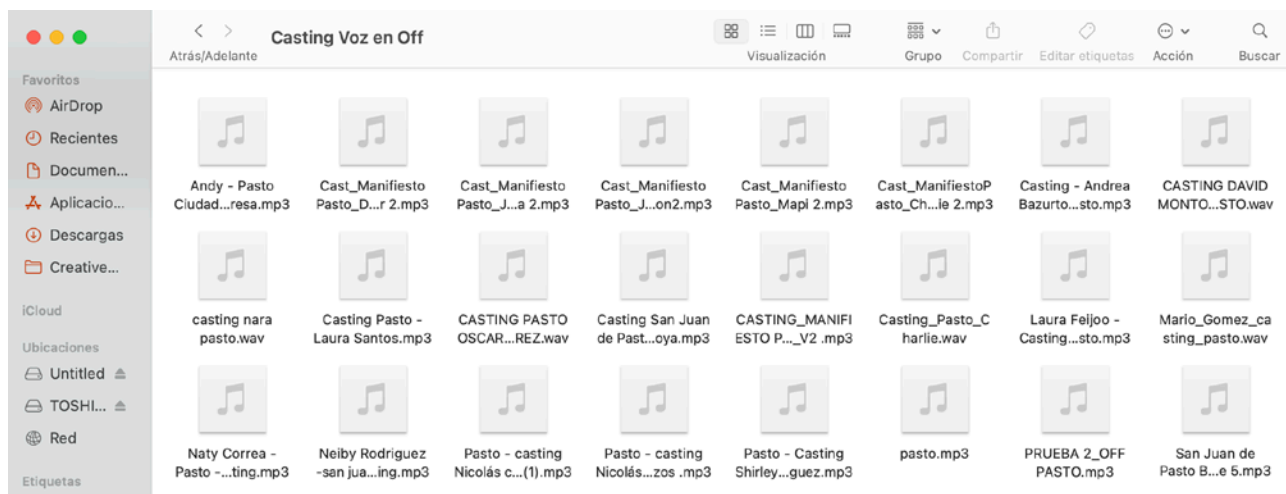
Atrás/Adelante
Casting Voz en Off
Visualización
Grupo
Compartir
Editar etiquetas
Acción
Buscar

Favoritos
AirDrop
Recientes
Documen...
Aplicacio...
Descargas
Creative...
iCloud
Ubicaciones
Untitled
TOSHI...
Red
Etiquetas

Andy - Pasto Ciudad...resa.mp3
Cast_Manifiesto Pasto_D...r 2.mp3
Cast_Manifiesto Pasto_J...a 2.mp3
Cast_Manifiesto Pasto_J...on2.mp3
Cast_Manifiesto Pasto_Mapi 2.mp3
Cast_ManifiestoPasto_Ch...ie 2.mp3
Casting - Andrea Bazurto...sto.mp3
CASTING DAVID MONTO...STO.wav
casting nara pasto.wav
Casting Pasto - Laura Santos.mp3
CASTING PASTO OSCAR...REZ.wav
Casting San Juan de Past...oya.mp3
CASTING_MANIFIESTO P..._V2 .mp3
Casting_Pasto_Charlie.wav
Laura Feijoo - Casting...sto.mp3
Mario_Gomez_casting_pasto.wav
Naty Correa - Pasto -...ting.mp3
Neiby Rodriguez -san jua...ing.mp3
Pasto - casting Nicolás c...(1).mp3
Pasto - casting Nicolás...zos .mp3
Pasto - Casting Shirley...guez.mp3
pasto.mp3
PRUEBA 2_OFF PASTO.mp3
San Juan de Pasto B...e 5.mp3